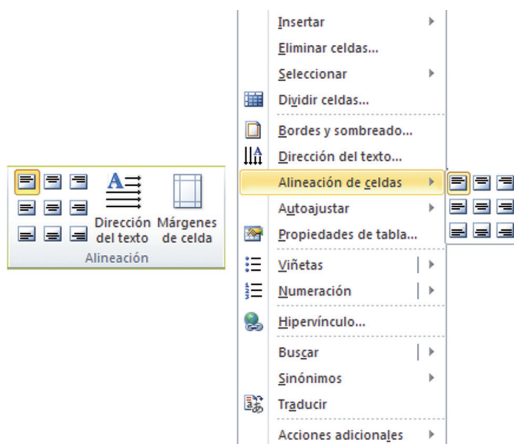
Dirección del texto
Márgenes de celda
Alineación

Insertar
Eliminar celdas...
Seleccionar
Dividir celdas...
Bordes y sombreado...
Dirección del texto...
Alineación de celdas
Autoajustar
Propiedades de tabla...
Viñetas
Numeración
Hipervínculo...
Buscar
Sinónimos
Traducir
Acciones adicionales